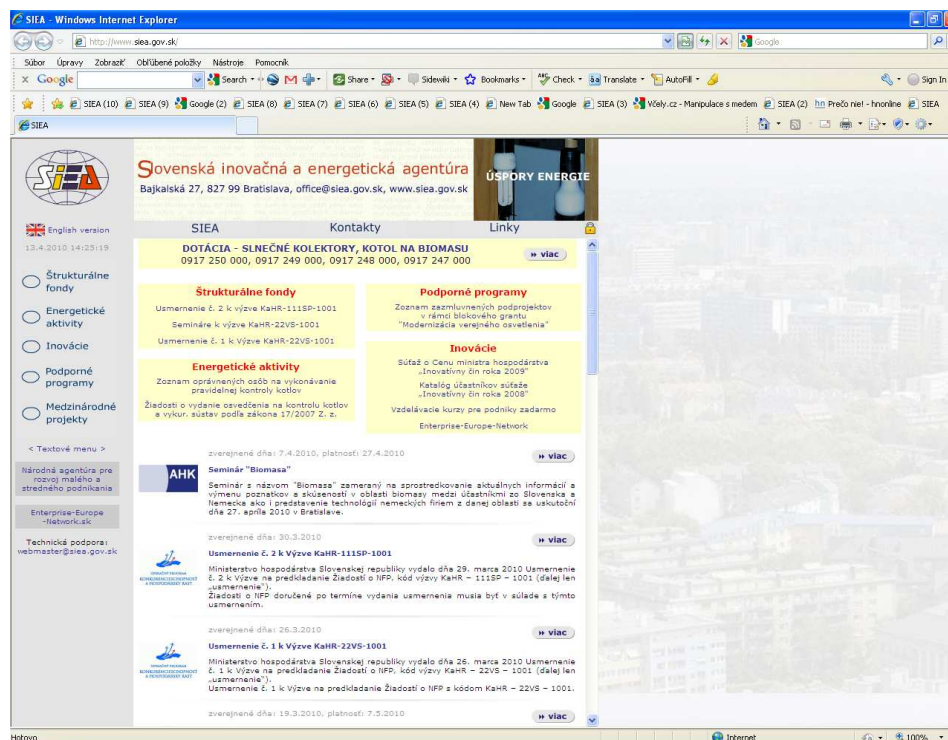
SIEA - Windows Internet Explorer

http://www.siea.gov.sk/

Google

Súbor Úpravy Zobraziť Obľúbené položky Nástroje Pomocník

Google Search Share Sidewiki Bookmarks Check Translate AutoFill Sign In

SIEA (10) SIEA (9) Google (2) SIEA (8) SIEA (7) SIEA (6) SIEA (5) SIEA (4) New Tab Google SIEA (3) Včely.cz - Manipulace s medem SIEA (2) Prečo nie! - hnonline SIEA

SIEA

Slovenská inovačná a energetická agentúra
Bajkalská 27, 827 99 Bratislava, office@siea.gov.sk, www.siea.gov.sk

ÚSPORY ENERGIE

English version

13.4.2010 14:25:19

SIEA Kontakty Linky

Štrukturálne fondy

Energetické aktivity

Inovácie

Podporné programy

Medzinárodné projekty

< Textové menu >

Národná agentúra pre rozvoj malého a stredného podnikania

Enterprise-Europe-Network.sk

Technická podpora: webmaster@siea.gov.sk

DOTÁCIA - SLNEČNÉ KOLEKTORY, KOTOL NA BIOMASU
0917 250 000, 0917 249 000, 0917 248 000, 0917 247 000

» viac

Štrukturálne fondy

Usmernenie č. 2 k Výzve KaHR-111SP-1001

Semináre k výzve KaHR-22VS-1001

Usmernenie č. 1 k Výzve KaHR-22VS-1001

Energetické aktivity

Zoznam oprávnených osôb na vykonávanie pravidelnej kontroly kotlov

Žiadosti o vydanie osvedčenia na kontrolu kotlov a vykur. sústav podľa zákona 17/2007 Z. z.

Podporné programy

Zoznam zazmluvnených podprojektov v rámci blokového grantu "Modernizácia verejného osvetlenia"

Inovácie

Súťaž o Cenu ministra hospodárstva „Inovatívny čin roka 2009"

Katalóg účastníkov súťaže „Inovatívny čin roka 2008"

Vzdelávacie kurzy pre podniky zadarmo

Enterprise-Europe-Network

zverejnené dňa: 7.4.2010, platnosť: 27.4.2010

» viac

AHK

Seminár "Biomasa"

Seminár s názvom "Biomasa" zameraný na sprostredkovanie aktuálnych informácií a výmenu poznatkov a skúseností v oblasti biomasy medzi účastníkmi zo Slovenska a Nemecka ako i predstavenie technológií nemeckých firiem z danej oblasti sa uskutoční dňa 27. apríla 2010 v Bratislave.

zverejnené dňa: 30.3.2010

» viac

Usmernenie č. 2 k Výzve KaHR-111SP-1001

Ministerstvo hospodárstva Slovenskej republiky vydalo dňa 29. marca 2010 Usmernenie č. 2 k Výzve na predkladanie Žiadostí o NFP, kód výzvy KaHR – 111SP – 1001 (ďalej len „usmernenie").
Žiadosti o NFP doručené po termíne vydania usmernenia musia byť v súlade s týmto usmernením.

zverejnené dňa: 26.3.2010

» viac

Usmernenie č. 1 k Výzve KaHR-22VS-1001

Ministerstvo hospodárstva Slovenskej republiky vydalo dňa 26. marca 2010 Usmernenie č. 1 k Výzve na predkladanie Žiadostí o NFP, kód výzvy KaHR – 22VS – 1001 (ďalej len „usmernenie").
Usmernenie č. 1 k Výzve na predkladanie Žiadostí o NFP s kódom KaHR – 22VS – 1001.

zverejnené dňa: 19.3.2010, platnosť: 7.5.2010

» viac

Hotovo

Internet

100%